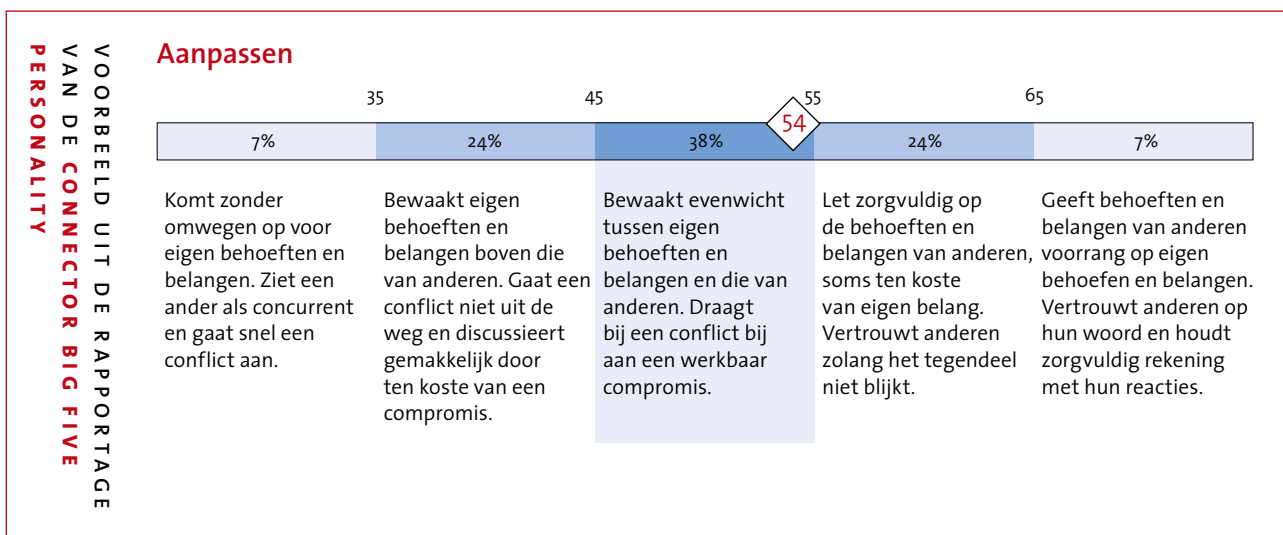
VOORBEELD UIT DE RAPPORTAGE VAN DE CONNECTOR BIG FIVE PERSONALITY

Aanpassen

35 45 55 65

54

| 7% | 24% | 38% | 24% | 7% |
|---|---|---|---|---|
| Komt zonder omwegen op voor eigen behoeften en belangen. Ziet een ander als concurrent en gaat snel een conflict aan. | Bewaakt eigen behoeften en belangen boven die van anderen. Gaat een conflict niet uit de weg en discussieert gemakkelijk door ten koste van een compromis. | Bewaakt evenwicht tussen eigen behoeften en belangen en die van anderen. Draagt bij een conflict bij aan een werkbaar compromis. | Let zorgvuldig op de behoeften en belangen van anderen, soms ten koste van eigen belang. Vertrouwt anderen zolang het tegendeel niet blijkt. | Geeft behoeften en belangen van anderen voorrang op eigen behoefen en belangen. Vertrouwt anderen op hun woord en houdt zorgvuldig rekening met hun reacties. |